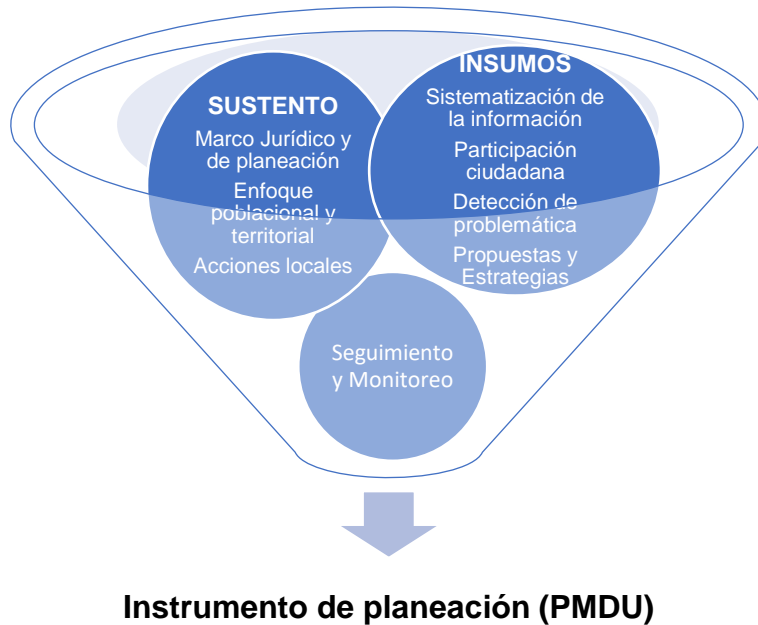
SUSTENTO

Marco Jurídico y de planeación

Enfoque poblacional y territorial

Acciones locales

INSUMOS

Sistematización de la información

Participación ciudadana

Detección de problemática

Propuestas y Estrategias

Seguimiento y Monitoreo

Instrumento de planeación (PMDU)